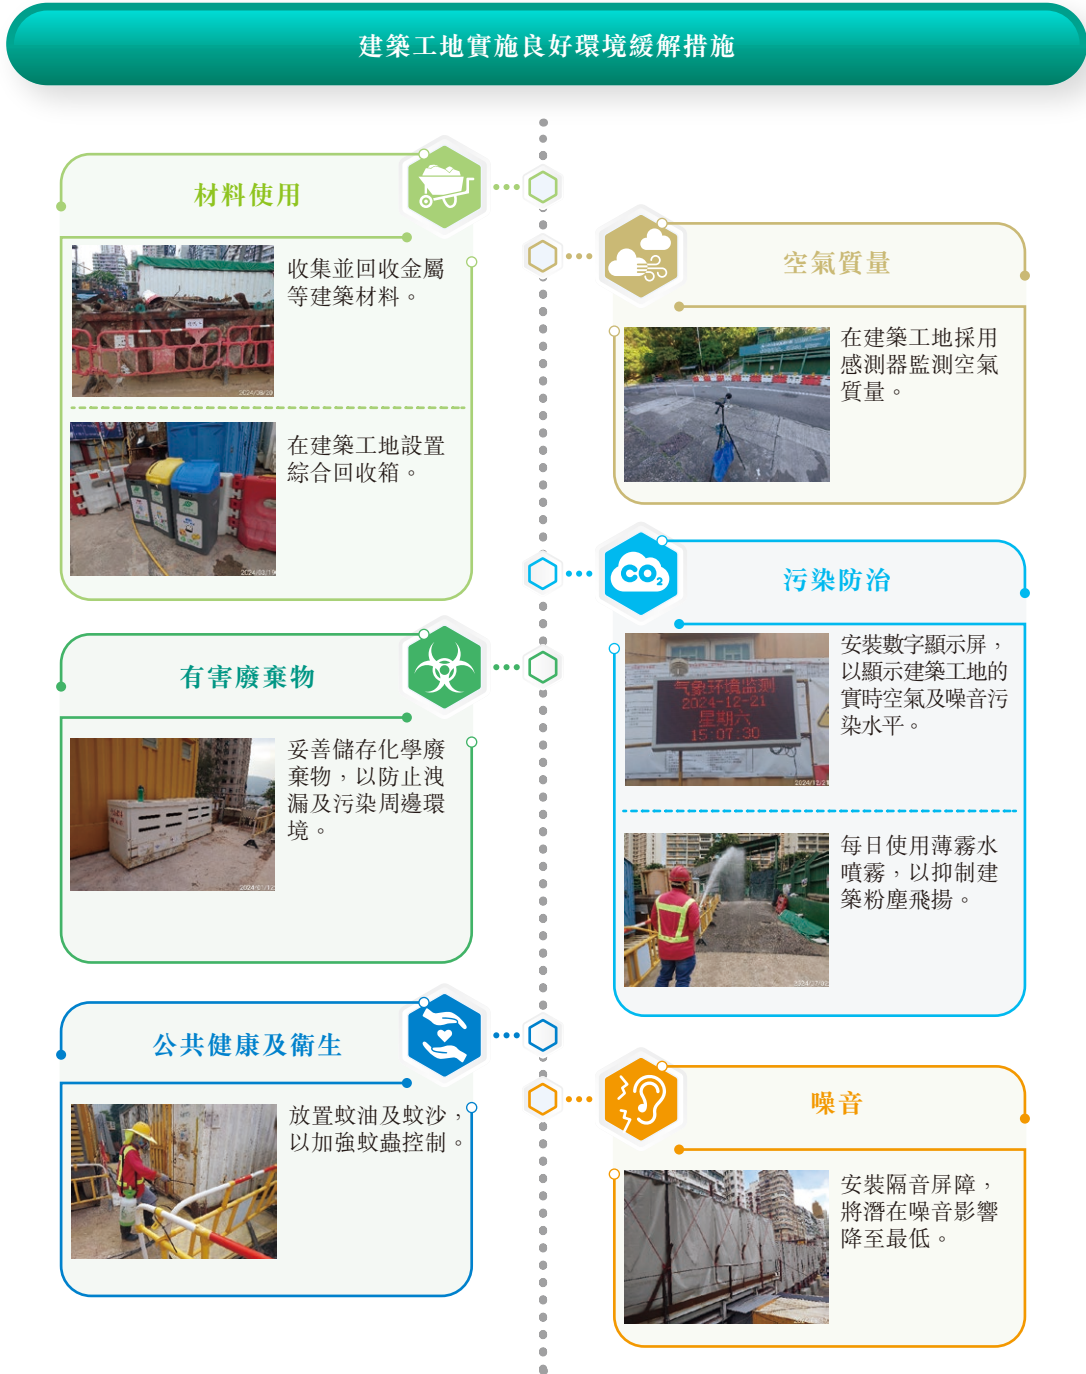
建築工地實施良好環境緩解措施

材料使用

收集並回收金屬等建築材料。

在建築工地設置綜合回收箱。

空氣質量

在建築工地採用感測器監測空氣質量。

污染防治

$CO_2$

安裝數字顯示屏，以顯示建築工地的實時空氣及噪音污染水平。

气象环境监测
2024-12-21
星期六
15:07:30

每日使用薄霧水噴霧，以抑制建築粉塵飛揚。

有害廢棄物

妥善儲存化學廢棄物，以防止洩漏及污染周邊環境。

公共健康及衛生

放置蚊油及蚊沙，以加強蚊蟲控制。

噪音

安裝隔音屏障，將潛在噪音影響降至最低。